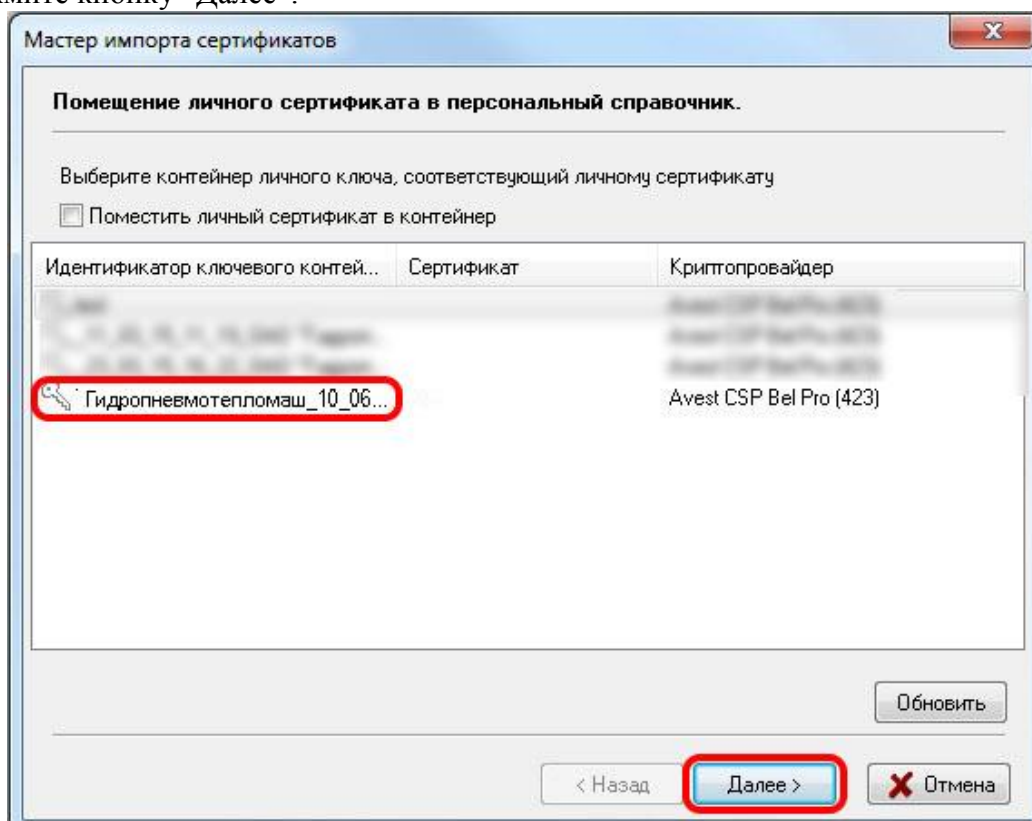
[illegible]мите кнопку "Далее".

Мастер импорта сертификатов

Помещение личного сертификата в персональный справочник.

Выберите контейнер личного ключа, соответствующий личному сертификату

Поместить личный сертификат в контейнер

| Идентификатор ключевого контей... | Сертификат | Криптопровайдер |
|---|---|---|
| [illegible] | | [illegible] |
| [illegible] | | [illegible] |
| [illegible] | | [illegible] |
| Гидропневмотепломаш_10_06... | | Avest CSP Bel Pro (423) |

Обновить

< Назад

Далее >

Отмена